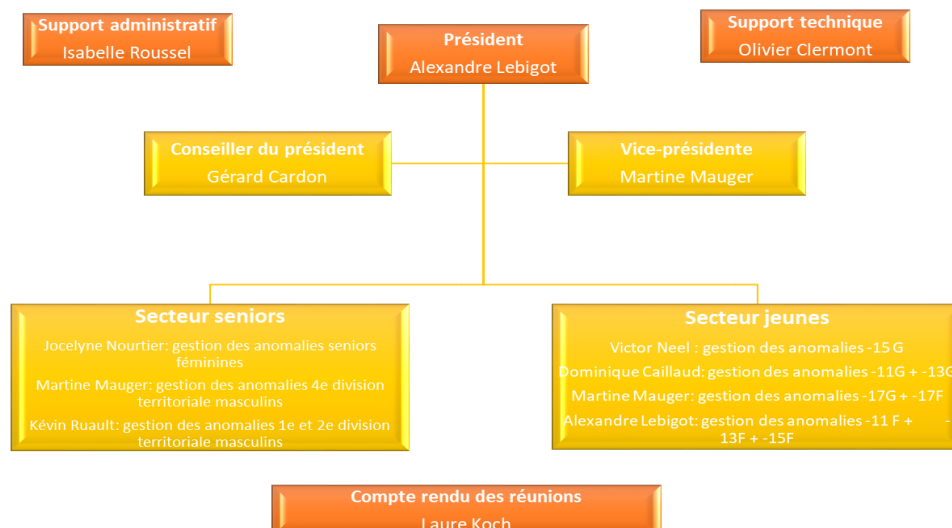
Support administratif
Isabelle Roussel

Président
Alexandre Lebigot

Support technique
Olivier Clermont

Conseiller du président
Gérard Cardon

Vice-présidente
Martine Mauger

Secteur seniors
Jocelyne Nourtier: gestion des anomalies seniors féminines
Martine Mauger: gestion des anomalies 4e division territoriale masculins
Kévin Ruault: gestion des anomalies 1e et 2e division territoriale masculins

Secteur jeunes
Victor Neel : gestion des anomalies -15 G
Dominique Caillaud: gestion des anomalies -11G + -13G
Martine Mauger: gestion des anomalies -17G + -17F
Alexandre Lebigot: gestion des anomalies -11 F + -13F + -15F

Compte rendu des réunions
Laure Koch